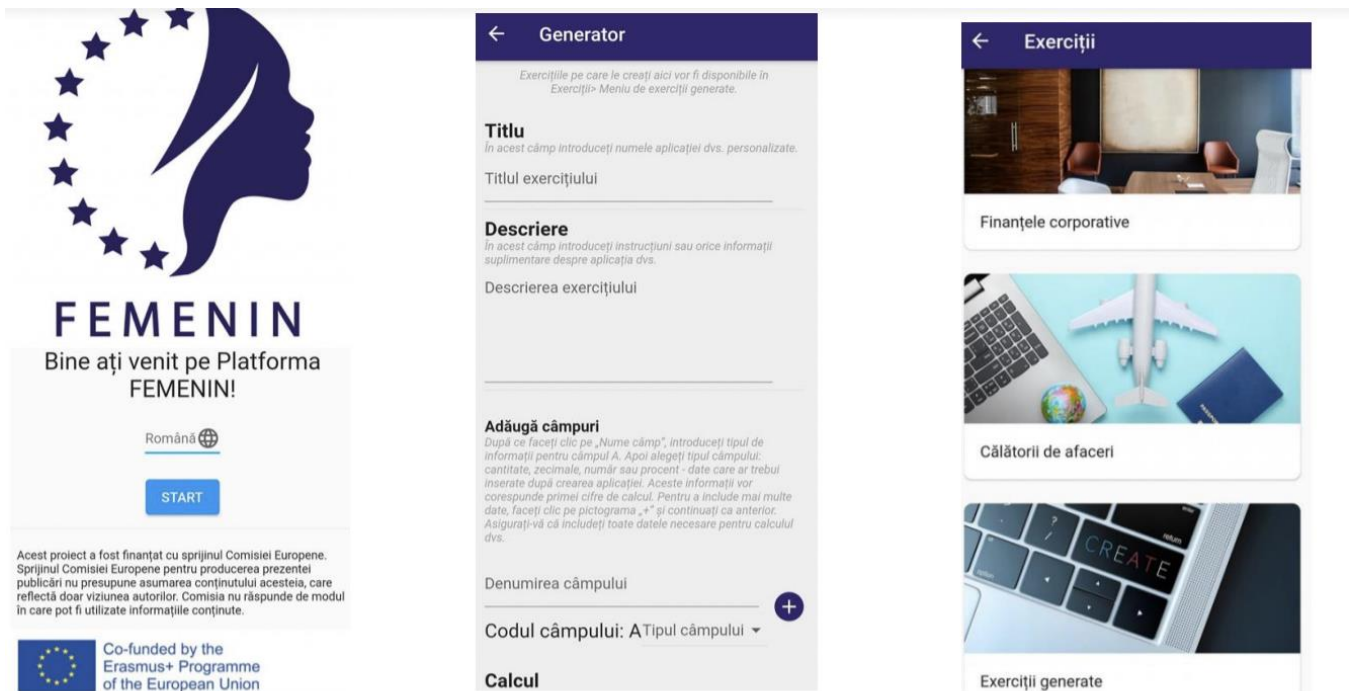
FEMENIN

Bine ați venit pe Platforma FEMENIN!

Română

START

Acest proiect a fost finanțat cu sprijinul Comisiei Europene. Sprijinul Comisiei Europene pentru producerea prezentei publicări nu presupune asumarea conținutului acesteia, care reflectă doar viziunea autorilor. Comisia nu răspunde de modul în care pot fi utilizate informațiile conținute.

Co-funded by the Erasmus+ Programme of the European Union

← Generator

Exercițiile pe care le creați aici vor fi disponibile în Exerciții> Meniu de exerciții generate.

Titlu
În acest câmp introduceți numele aplicației dvs. personalizate.

Titlul exercițiului

Descriere
În acest câmp introduceți instrucțiuni sau orice informații suplimentare despre aplicația dvs.

Descrierea exercițiului

Adăugă câmpuri
După ce faceți clic pe „Nume câmp", introduceți tipul de informații pentru câmpul A. Apoi alegeți tipul câmpului: cantitate, zecimale, număr sau procent - date care ar trebui inserate după crearea aplicației. Aceste informații vor corespunde primei cifre de calcul. Pentru a include mai multe date, faceți clic pe pictograma „+" și continuați ca anterior. Asigurați-vă că includeți toate datele necesare pentru calculul dvs.

Denumirea câmpului

Codul câmpului: A Tipul câmpului

Calcul

← Exerciții

Finanțele corporative

Călătorii de afaceri

CREATE

Exerciții generate